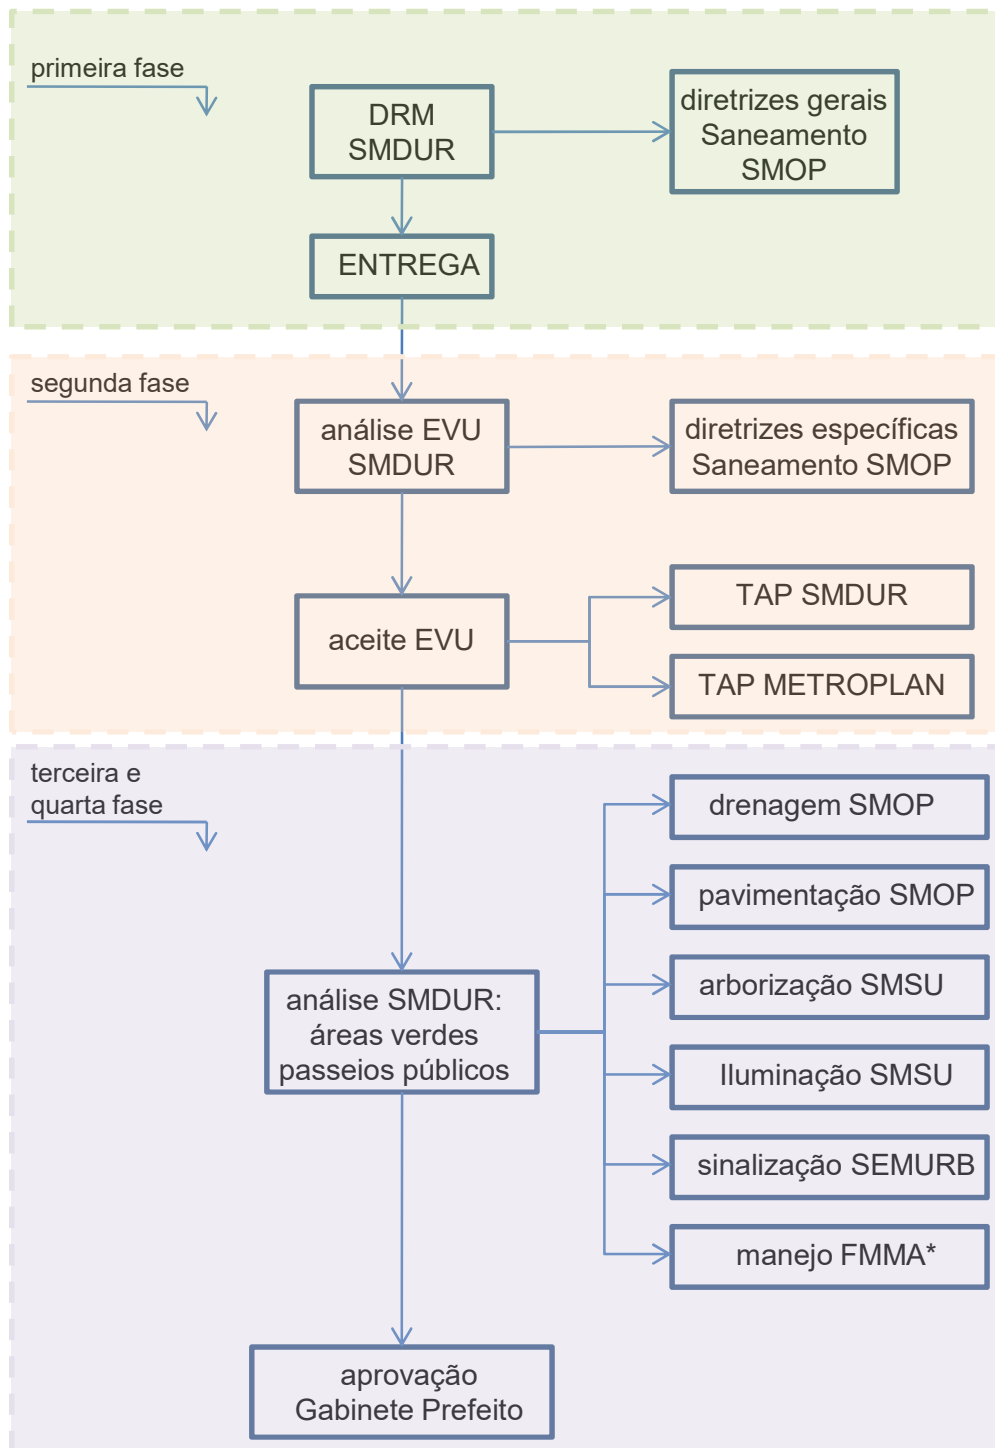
primeira fase

DRM
SMDUR

diretrizes gerais
Saneamento
SMOP

ENTREGA

segunda fase

análise EVU
SMDUR

diretrizes específicas
Saneamento SMOP

aceite EVU

TAP SMDUR

TAP METROPLAN

terceira e
quarta fase

drenagem SMOP

pavimentação SMOP

arborização SMSU

Iluminação SMSU

sinalização SEMURB

manejo FMMA*

análise SMDUR:
áreas verdes
passeios públicos

aprovação
Gabinete Prefeito